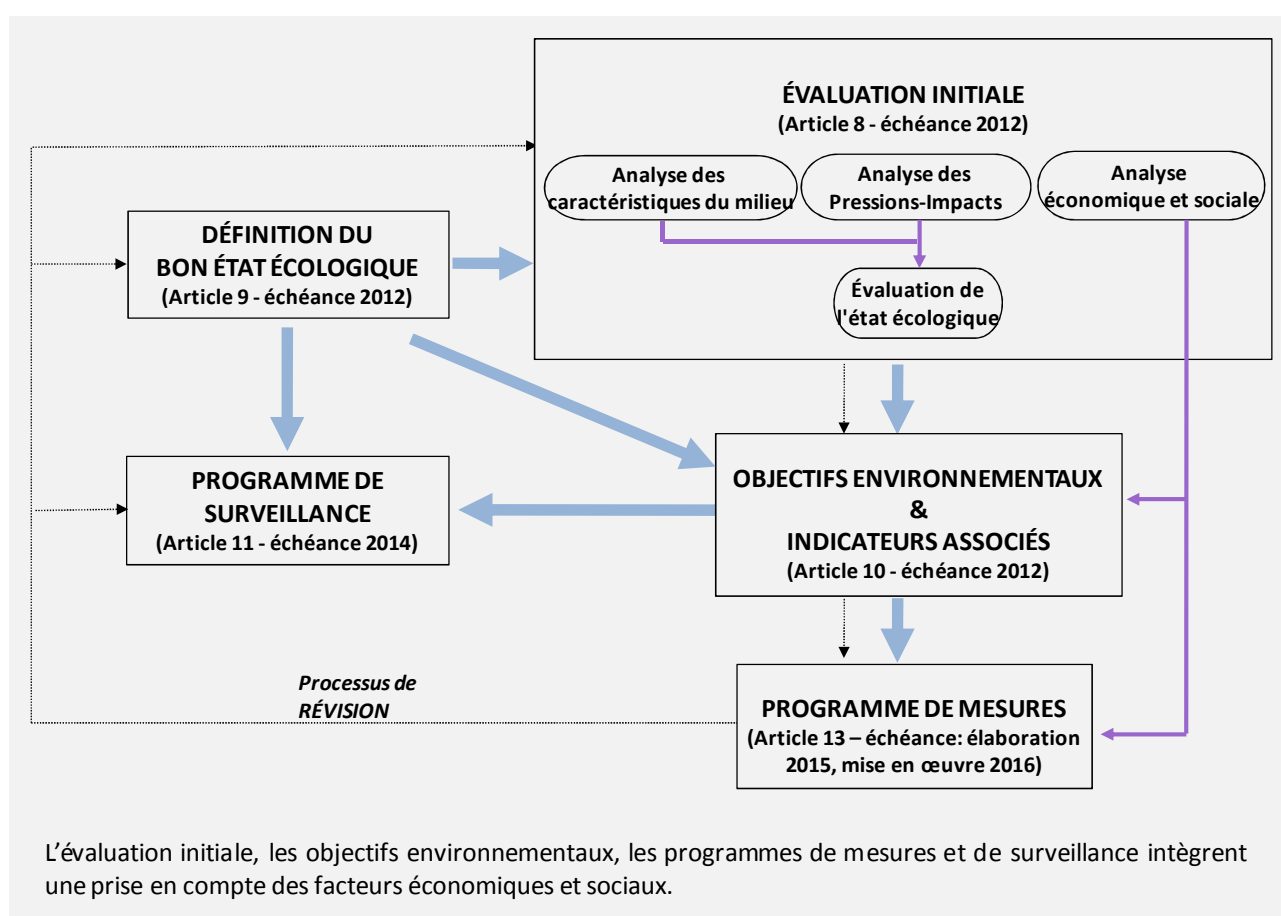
ÉVALUATION INITIALE
(Article 8 - échéance 2012)

Analyse des caractéristiques du milieu

Analyse des Pressions-Impacts

Analyse économique et sociale

Évaluation de l'état écologique

DÉFINITION DU BON ÉTAT ÉCOLOGIQUE
(Article 9 - échéance 2012)

PROGRAMME DE SURVEILLANCE
(Article 11 - échéance 2014)

OBJECTIFS ENVIRONNEMENTAUX
&
INDICATEURS ASSOCIÉS
(Article 10 - échéance 2012)

Processus de RÉVISION

PROGRAMME DE MESURES
(Article 13 – échéance: élaboration 2015, mise en œuvre 2016)

L'évaluation initiale, les objectifs environnementaux, les programmes de mesures et de surveillance intègrent une prise en compte des facteurs économiques et sociaux.